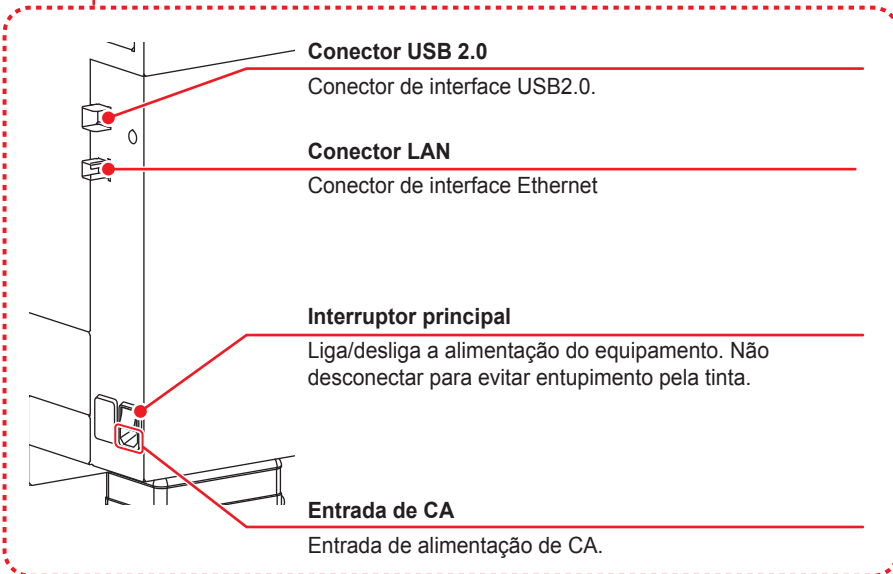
**Conector USB 2.0**

Conector de interface USB2.0.

**Conector LAN**

Conector de interface Ethernet

**Interruptor principal**

Liga/desliga a alimentação do equipamento. Não desconectar para evitar entupimento pela tinta.

**Entrada de CA**

Entrada de alimentação de CA.